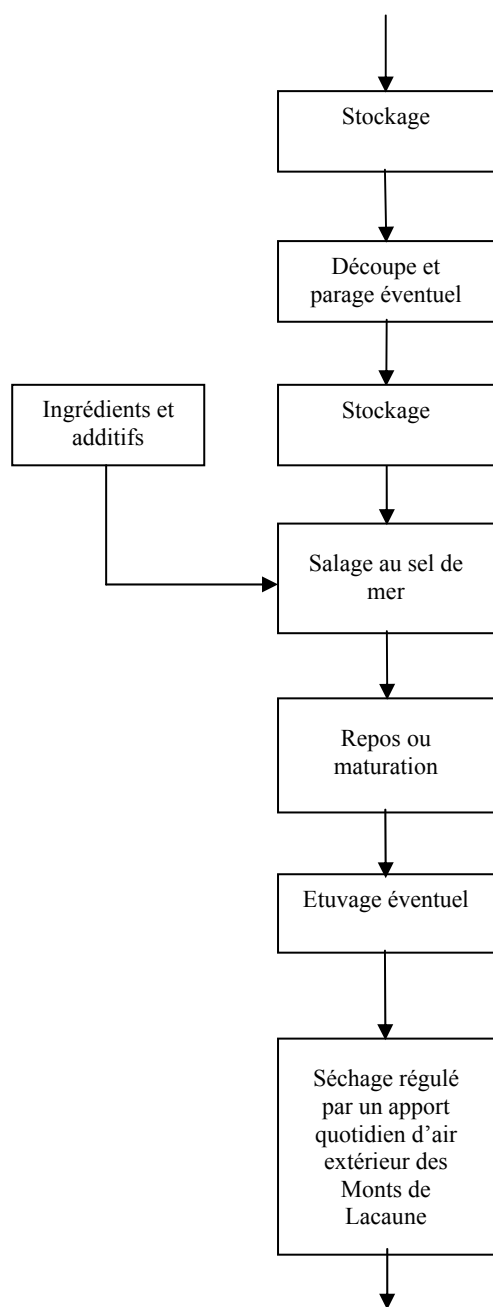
Stockage

Découpe et parage éventuel

Ingrédients et additifs

Stockage

Salage au sel de mer

Repos ou maturation

Etuvage éventuel

Séchage régulé par un apport quotidien d'air extérieur des Monts de Lacaune